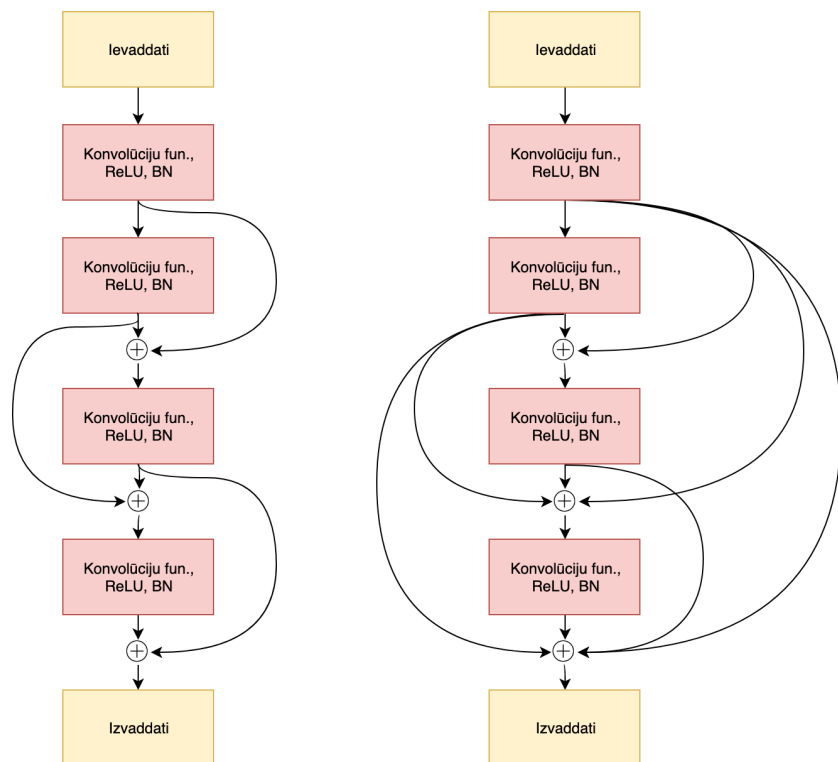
Ievaddati

Konvolūciju fun., ReLU, BN

Konvolūciju fun., ReLU, BN

$\oplus$

Konvolūciju fun., ReLU, BN

$\oplus$

Konvolūciju fun., ReLU, BN

$\oplus$

Izvaddati

Ievaddati

Konvolūciju fun., ReLU, BN

Konvolūciju fun., ReLU, BN

$\oplus$

Konvolūciju fun., ReLU, BN

$\oplus$

Konvolūciju fun., ReLU, BN

$\oplus$

Izvaddati